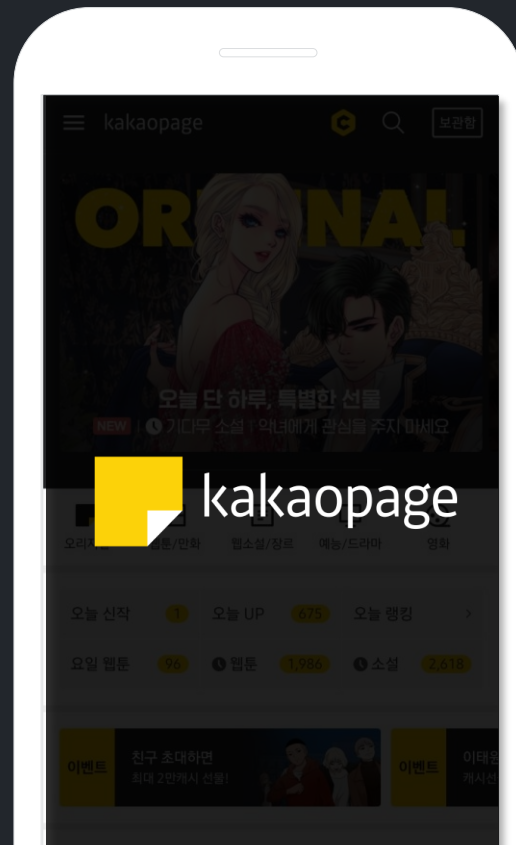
kakaopage

보관함

ORIGINAL

오늘 단 하루, 특별한 선물

NEW 기다무 소설 | 악녀에게 관심을 주지 마세요

kakaopage

오리지널 | 웹툰/만화 | 웹소설/장르 | 예능/드라마 | 영화

오늘 신작 1 오늘 UP 675 오늘 랭킹 >

요일 웹툰 96 웹툰 1,986 소설 2,618

이벤트 친구 초대하면 최대 2만캐시 선물!

이벤트 이태원 캐시선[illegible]